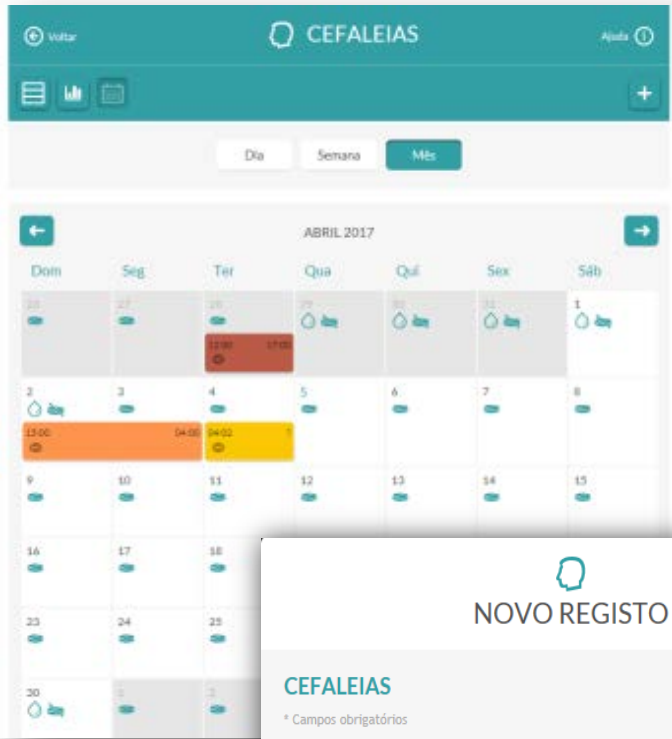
Voltar

CEFALEIAS

Ajuda

Dia Semana Mês

ABRIL 2017

| Dom | Seg | Ter | Qua | Qui | Sex | Sáb |
|---|---|---|---|---|---|---|
| 26 | 27 | 28 12:00 17:00 | 29 | 30 | 31 | 1 |
| 2 15:00 04:00 | 3 | 4 04:02 | 5 | 6 | 7 | 8 |
| 9 | 10 | 11 | 12 | 13 | 14 | 15 |
| 16 | 17 | 18 | | | | |
| 23 | 24 | 25 | | | | |
| 30 | 1 | 2 | | | | |

NOVO REGISTO

CEFALEIAS

* Campos obrigatórios